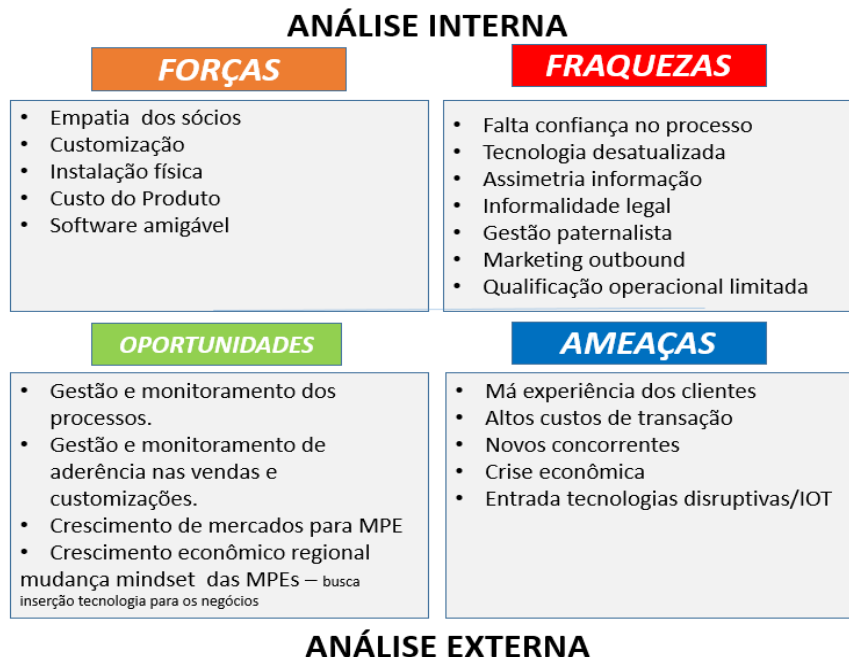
ANÁLISE INTERNA

FORÇAS

- Empatia dos sócios
- Customização
- Instalação física
- Custo do Produto
- Software amigável

FRAQUEZAS

- Falta confiança no processo
- Tecnologia desatualizada
- Assimetria informação
- Informalidade legal
- Gestão paternalista
- Marketing outbound
- Qualificação operacional limitada

OPORTUNIDADES

- Gestão e monitoramento dos processos.
- Gestão e monitoramento de aderência nas vendas e customizações.
- Crescimento de mercados para MPE
- Crescimento econômico regional

mudança mindset das MPEs – busca inserção tecnologia para os negócios

AMEAÇAS

- Má experiência dos clientes
- Altos custos de transação
- Novos concorrentes
- Crise econômica
- Entrada tecnologias disruptivas/IOT

ANÁLISE EXTERNA